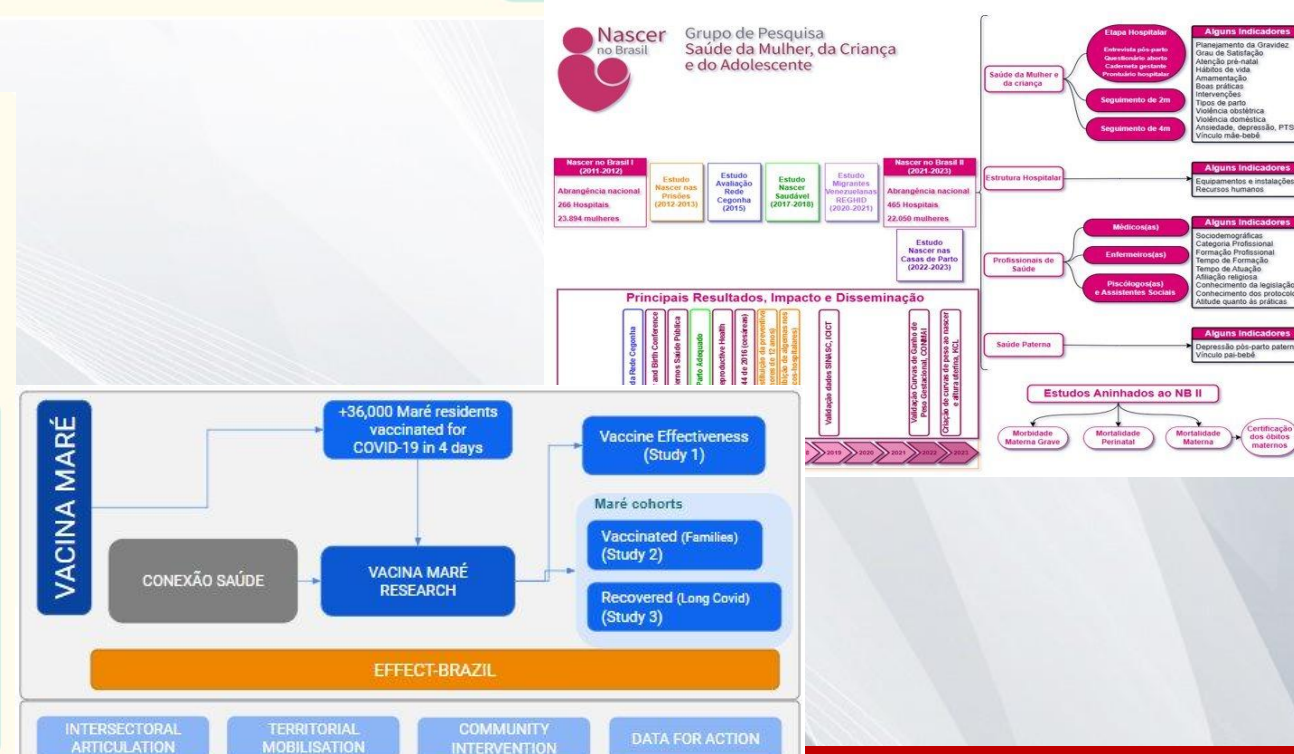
Nascer no Brasil

Grupo de Pesquisa Saúde da Mulher, da Criança e do Adolescente

Nascer no Brasil I (2011-2012)
Abrangência nacional
266 Hospitais
23.894 mulheres

Estudo Nascer nas Prisões (2012-2013)

Estudo Avaliação Rede Cegonha (2015)

Estudo Nascer Saudável (2017-2018)

Estudo Migrantes Venezuelanas REGHBD (2020-2021)

Nascer no Brasil II (2021-2023)
Abrangência nacional
465 Hospitais
22.050 mulheres

Estudo Nascer nas Casas de Parto (2022-2023)

Principais Resultados, Impacto e Disseminação

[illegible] da Rede Cegonha
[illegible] and Birth Conference
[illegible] ernos Saúde Pública
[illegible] Parto Adequado
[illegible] eproductive Health
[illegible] 44 de 2016 (cesáreas)
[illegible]
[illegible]
Validação dados SINASC, CICT
Validação Curvas de Ganho de Peso Gestacional, CONSBI
Criação de curvas de peso ao nascer e altura uterina, KCL

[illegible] 2019 2020 2021 2022 2023

Saúde da Mulher e da criança
Etapa Hospitalar
Entrevista pós-parto
Questionário aberto
Caderneta gestante
Prontuário hospitalar
Seguimento de 2m
Seguimento de 4m

Alguns Indicadores
Planejamento da Gravidez
Grau de Satisfação
Atenção pré-natal
Hábitos de vida
Amamentação
Boas práticas
Intervenções
Tipos de parto
Violência obstétrica
Violência doméstica
Ansiedade, depressão, PTS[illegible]
Vínculo mãe-bebê

Estrutura Hospitalar
Alguns Indicadores
Equipamentos e instalaçõe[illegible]
Recursos humanos

Profissionais de Saúde
Médicos(as)
Enfermeiros(as)
Psicólogos(as) e Assistentes Sociais

Alguns Indicadores
Sociodemográficas
Categoria Profissional
Formação Profissional
Tempo de Formação
Tempo de Atuação
Afiliação religiosa
Conhecimento da legislaçã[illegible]
Conhecimento dos protocol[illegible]
Atitude quanto às práticas

Saúde Paterna
Alguns Indicadores
Depressão pós-parto patern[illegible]
Vínculo pai-bebê

Estudos Aninhados ao NB II
Morbidade Materna Grave
Mortalidade Perinatal
Mortalidade Materna
Certificação dos óbitos maternos

VACINA MARÉ

+36,000 Maré residents vaccinated for COVID-19 in 4 days

Vaccine Effectiveness (Study 1)

Maré cohorts

Vaccinated (Families) (Study 2)

Recovered (Long Covid) (Study 3)

CONEXÃO SAÚDE

VACINA MARÉ RESEARCH

EFFECT-BRAZIL

INTERSECTORAL ARTICULATION

TERRITORIAL MOBILISATION

COMMUNITY INTERVENTION

DATA FOR ACTION